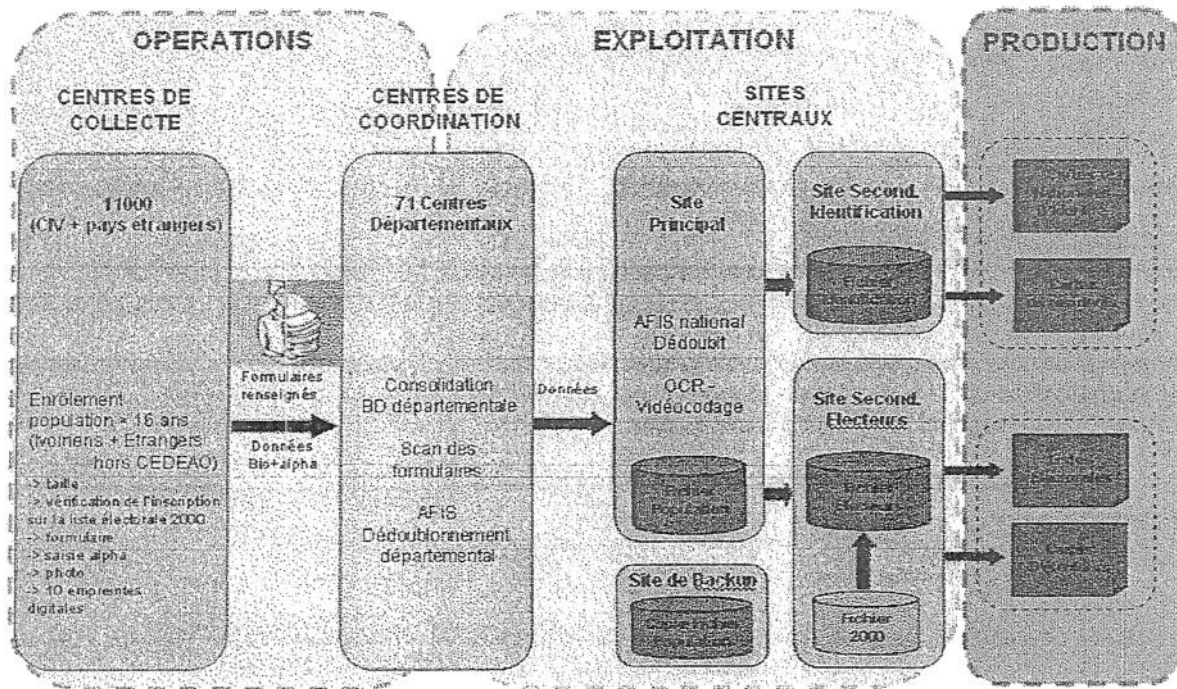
OPERATIONS

EXPLOITATION

PRODUCTION

CENTRES DE COLLECTE

CENTRES DE COORDINATION

SITES CENTRAUX

11000 (CIV + pays etrangers)

Enrôlement population > 16 ans (Ivoiriens + Etrangers hors CEDEAO)
-> taille
-> vérification de l'inscription sur la liste électorale 2000
-> formulaire
-> saisie alpha
-> photo
-> 10 empreintes digitales

Formulaires renseignés

Données Bio+alpha

71 Centres Départementaux

Consolidation BD départementale

Scan des formulaires

AFIS Dédoublonnement départemental

Données

Site Principal

AFIS national Dédoubit

OCR - Vidéocodage

Fichier Population

Site de Backup

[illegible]

Site Second. Identification

Fichier Identification

Site Second. Electeurs

Fichier Electeurs

Fichier 2000

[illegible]

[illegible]

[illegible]

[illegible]